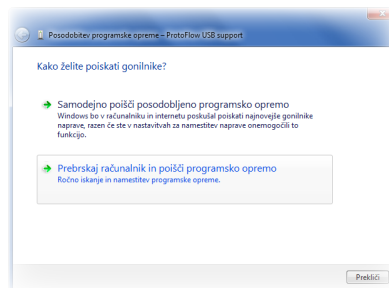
Posodobitev programske opreme – ProtoFlow USB support

Kako želite poiskati gonilnike?

Samodejno poišči posodobljeno programsko opremo
Windows bo v računalniku in internetu poskušal poiskati najnovejše gonilnike naprave, razen če ste v nastavitvah za namestitev naprave onemogočili to funkcijo.

Prebrskaj računalnik in poišči programsko opremo
Ročno iskanje in namestitev programske opreme.

Prekliči